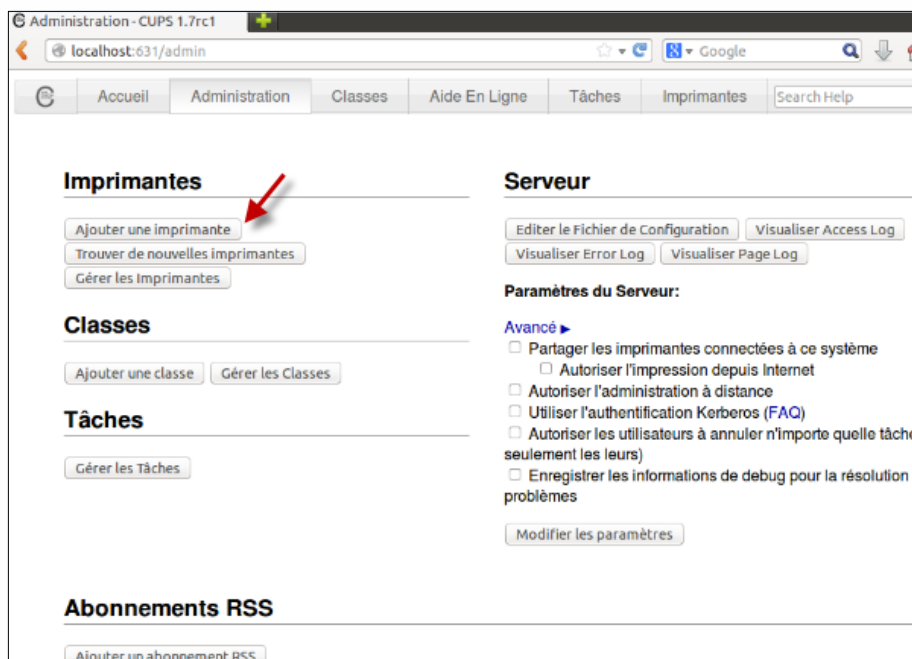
Administration - CUPS 1.7rc1

localhost:631/admin

Google

Accueil | Administration | Classes | Aide En Ligne | Tâches | Imprimantes | Search Help

Imprimantes

Ajouter une imprimante
Trouver de nouvelles imprimantes
Gérer les Imprimantes

Classes

Ajouter une classe | Gérer les Classes

Tâches

Gérer les Tâches

Serveur

Editer le Fichier de Configuration | Visualiser Access Log
Visualiser Error Log | Visualiser Page Log

Paramètres du Serveur:

Avancé ▸
☐ Partager les imprimantes connectées à ce système
☐ Autoriser l'impression depuis Internet
☐ Autoriser l'administration à distance
☐ Utiliser l'authentification Kerberos (FAQ)
☐ Autoriser les utilisateurs à annuler n'importe quelle tâch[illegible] seulement les leurs)
☐ Enregistrer les informations de debug pour la résolution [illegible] problèmes

Modifier les paramètres

Abonnements RSS

Ajouter un abonnement RSS